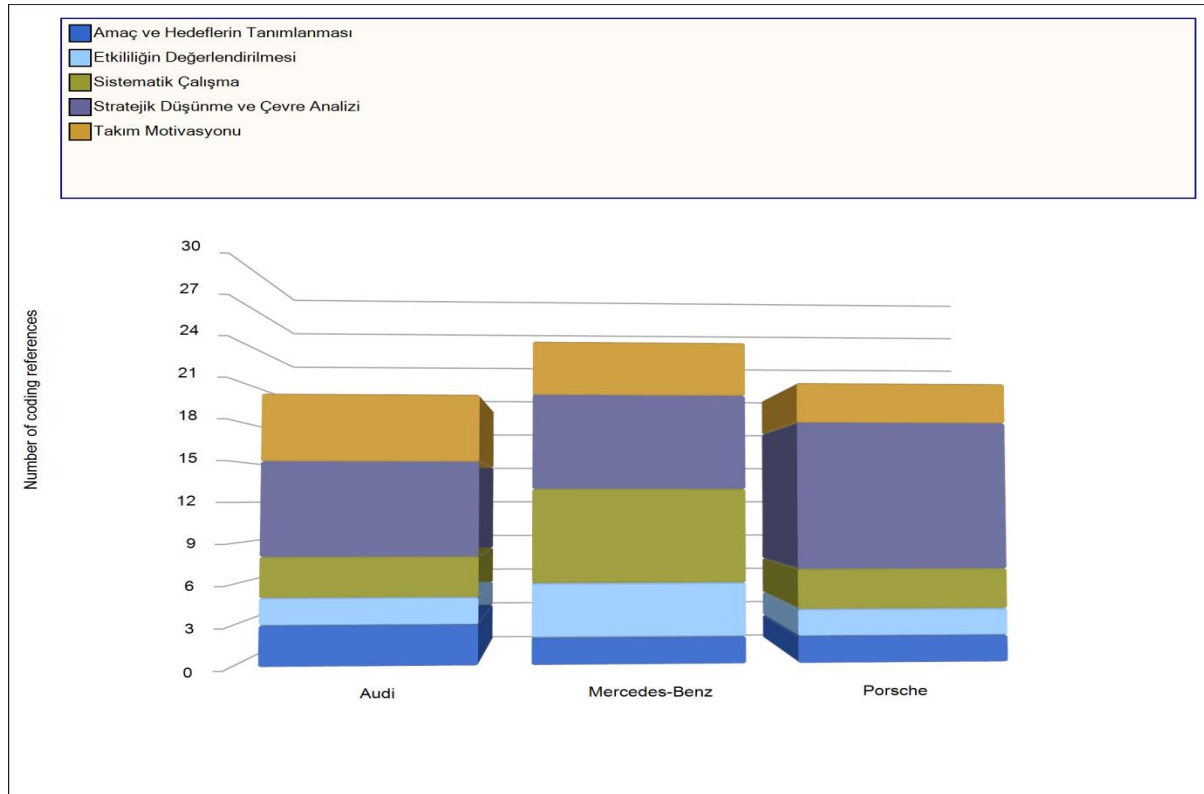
Amaç ve Hedeflerin Tanımlanması
Etkililiğin Değerlendirilmesi
Sistematik Çalışma
Stratejik Düşünme ve Çevre Analizi
Takım Motivasyonu

Number of coding references

30
27
24
21
18
15
12
9
6
3
0

Audi
Mercedes-Benz
Porsche